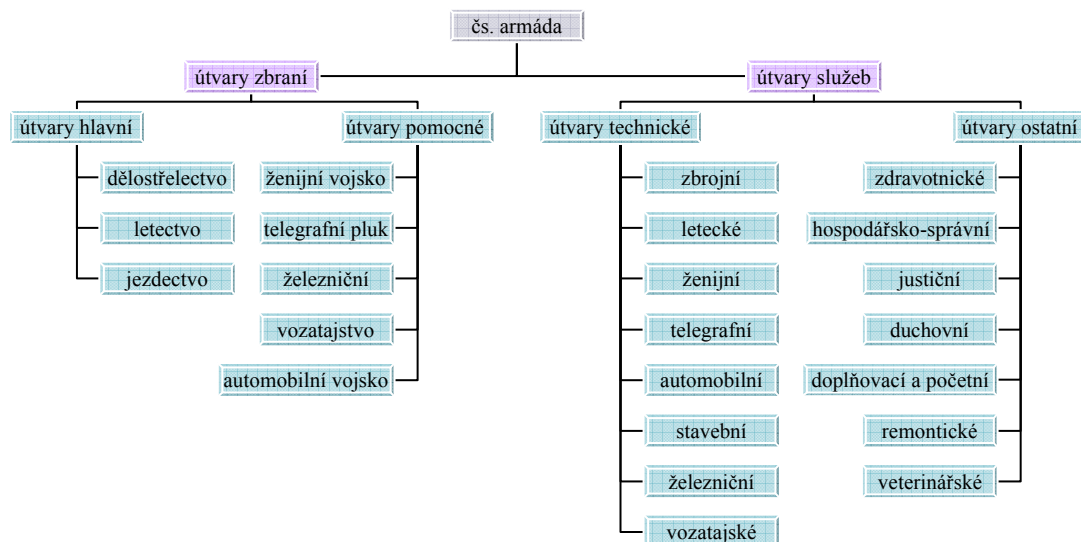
čs. armáda

útvary zbraní

útvary hlavní

dělostřelectvo

letectvo

jezdectvo

útvary pomocné

ženijní vojsko

telegrafní pluk

železniční

vozatajstvo

automobilní vojsko

útvary služeb

útvary technické

zbrojní

letecké

ženijní

telegrafní

automobilní

stavební

železniční

vozatajské

útvary ostatní

zdravotnické

hospodářsko-správní

justiční

duchovní

doplňovací a početní

remontické

veterinářské